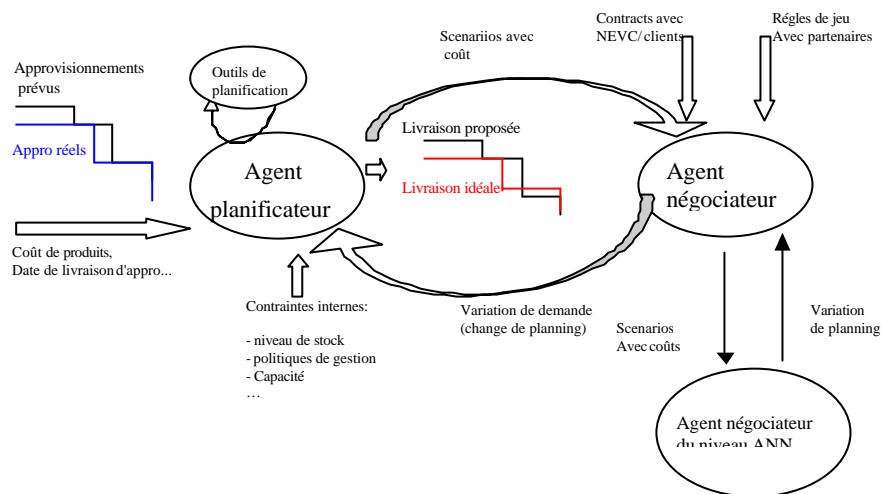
Approvisionnements prévus

Appro réels

Outils de planification

Agent planificateur

Coût de produits, Date de livraison d'appro...

Contraintes internes:

- niveau de stock
- politiques de gestion
- Capacité
…

Scenariios avec coût

Livraison proposée

Livraison idéale

Variation de demande (change de planning)

Contracts avec NEVC/ clients

Régles de jeu Avec partenaires

Agent négociateur

Scenarios Avec coûts

Variation de planning

Agent négociateur du niveau ANN